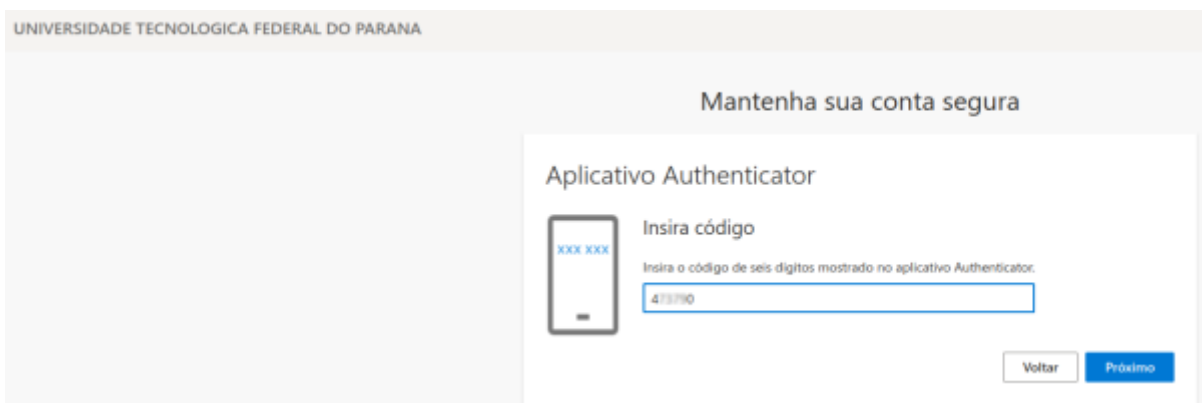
UNIVERSIDADE TECNOLOGICA FEDERAL DO PARANA

Mantenha sua conta segura

Aplicativo Authenticator

xxx xxx

Insira código

Insira o código de seis dígitos mostrado no aplicativo Authenticator.

4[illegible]0

Voltar

Próximo